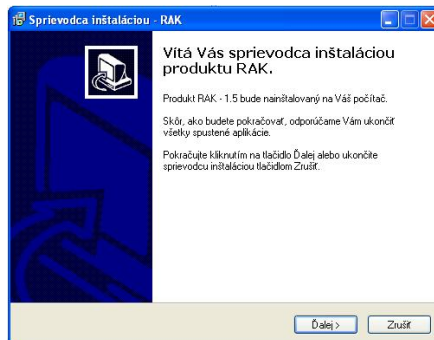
Sprievodca inštaláciou - RAK

Vitá Vás sprievodca inštaláciou produktu RAK.

Produkt RAK - 1.5 bude nainštalovaný na Váš počítač.

Skôr, ako budete pokračovať, odporúčame Vám ukončiť všetky spustené aplikácie.

Pokračujte kliknutím na tlačidlo Ďalej alebo ukončite sprievodcu inštaláciou tlačidlom Zrušiť.

Ďalej >

Zrušiť